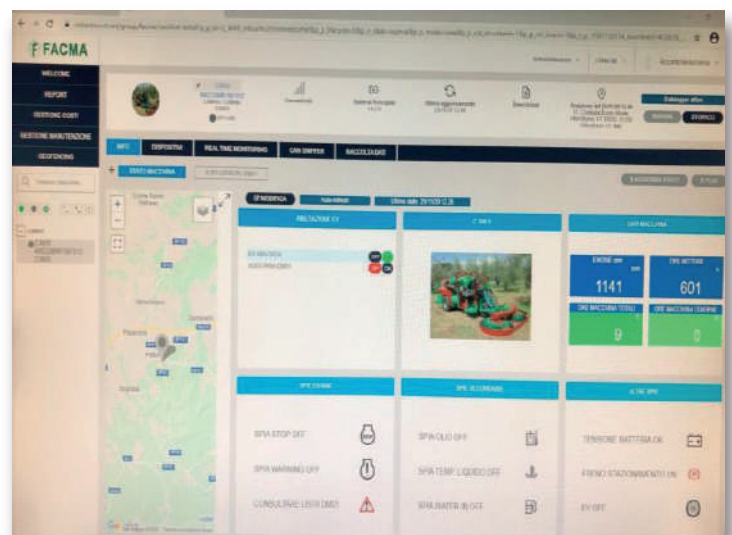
FACMA

WELCOME
REPORT
GESTIONE COSTI
GESTIONE MANUTENZIONE
GEOFENCING

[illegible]

INFO
DISPOSITIVI
REAL TIME MONITORING
CAN SNIFFER
RACCOLTA DATI

STATO MACCHINA

Ultimo dato 29/11/20 12:36

RILEVAZIONE EV

EV MIN/DESTA
AUTO FRIN DM01

OFF
ON
OFF
ON

DATI MACCHINA

ENGINE rpm
1141
ORE MOTORE
601
ORE MACCHINA TOTALI
0
ORE MACCHINA LAVORO
0

SPIE ENGINE

SPIA STOP OFF
SPIA WARNING OFF
CONSULTAVE LED E DM01

SPIE ACCENSIONE

SPIA OLIO OFF
SPIA TEMP. LIQUIDO OFF
SPIA WATER IN OFF

ALTRE SPIE

TENSIONE BATTERIA OK
FRENO STAZIONAMENTO ON
EV OFF